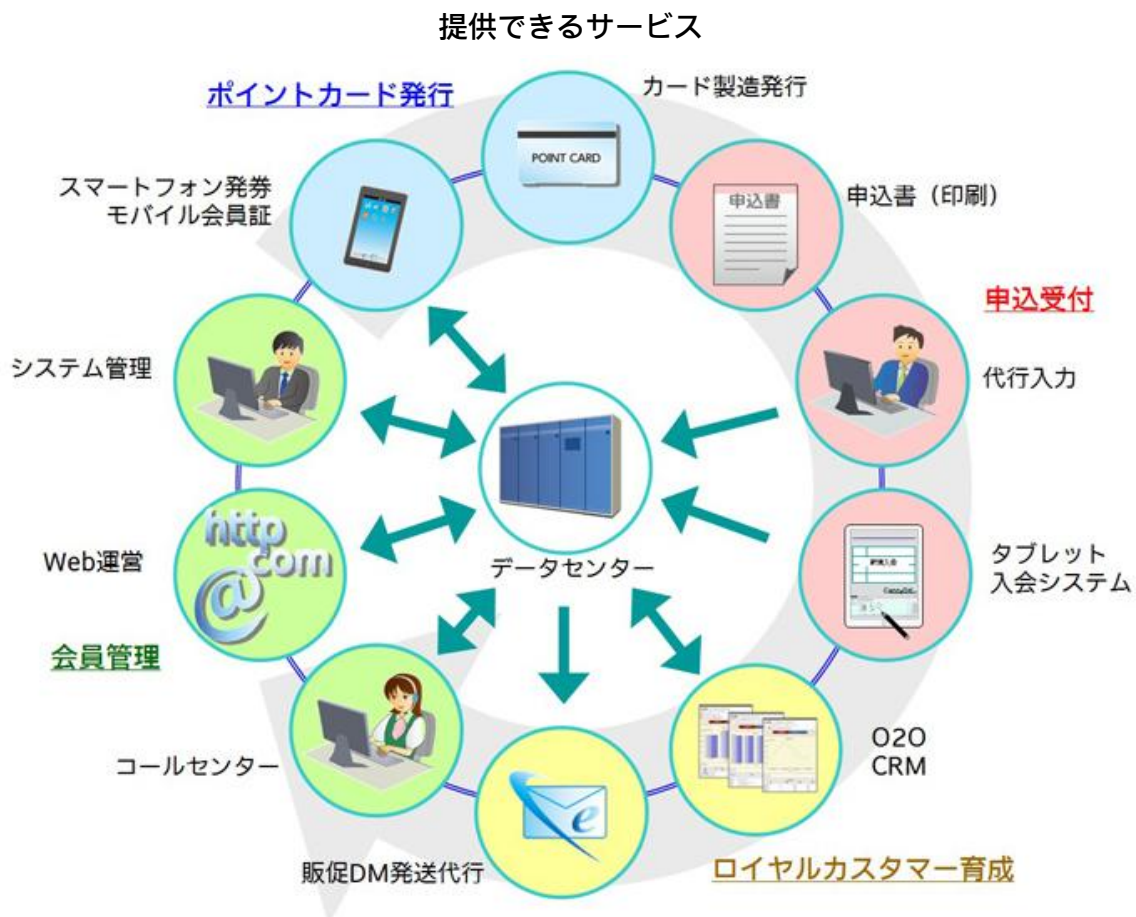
提供できるサービス

ポイントカード発行

カード製造発行

POINT CARD

スマートフォン発券
モバイル会員証

申込書

申込書（印刷）

申込受付

システム管理

代行入力

データセンター

http
com
@

Web運営

タブレット
入会システム

会員管理

コールセンター

O2O
CRM

販促DM発送代行

ロイヤルカスタマー育成